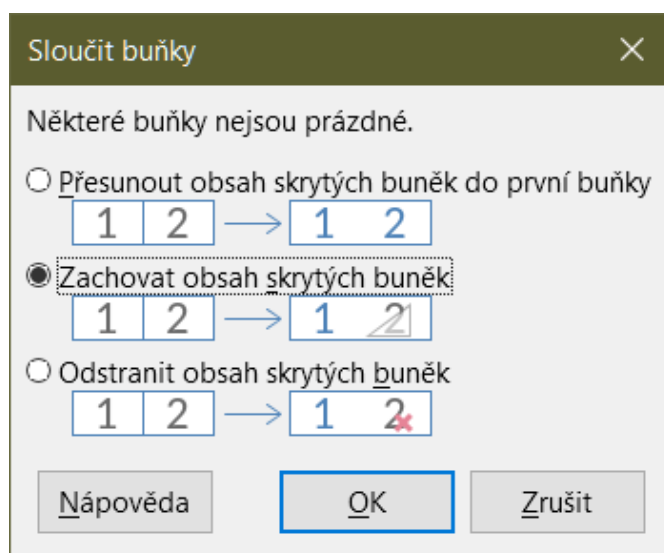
Sloučit buňky

Některé buňky nejsou prázdné.

Přesunout obsah skrytých buněk do první buňky

| 1 | 2 |

→

| 1 2 |

Zachovat obsah skrytých buněk

| 1 | 2 |

→

| 1 2 |

Odstranit obsah skrytých buněk

| 1 | 2 |

→

| 1 2 |

Nápověda

OK

Zrušit